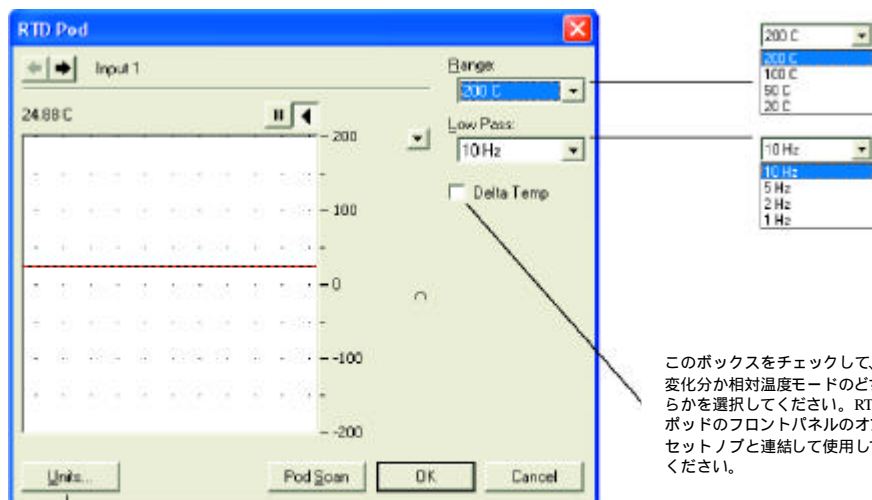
RTD Pod

Input 1

24.88 C

200
100
0
-100
-200

Range:
200 C

Low Pass:
10 Hz

Delta Temp

Units...
Pod Scan
OK
Cancel

200 C
200 C
100 C
50 C
20 C

10 Hz
10 Hz
5 Hz
2 Hz
1 Hz

このボックスをチェックして、変化分か相対温度モードのどちらかを選択してください。RT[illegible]ポッドのフロントパネルのオ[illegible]セットノブと連結して使用し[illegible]ください。